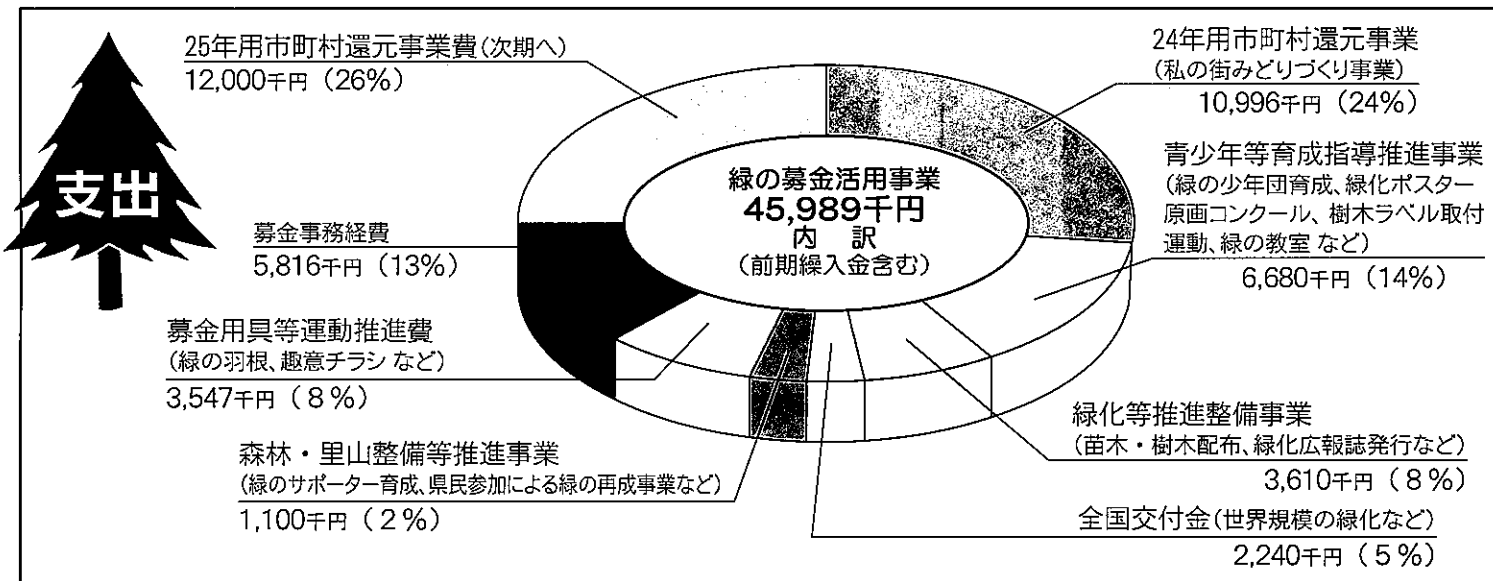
支出

25年用市町村還元事業費(次期へ)
12,000千円(26%)

24年用市町村還元事業
(私の街みどりづくり事業)
10,996千円(24%)

緑の募金活用事業
45,989千円
内訳
(前期繰入金含む)

青少年等育成指導推進事業
(緑の少年団育成、緑化ポスター原画コンクール、樹木ラベル取付運動、緑の教室 など)
6,680千円(14%)

募金事務経費
5,816千円(13%)

募金用具等運動推進費
(緑の羽根、趣意チラシ など)
3,547千円(8%)

緑化等推進整備事業
(苗木・樹木配布、緑化広報誌発行など)
3,610千円(8%)

森林・里山整備等推進事業
(緑のサポーター育成、県民参加による緑の再成事業など)
1,100千円(2%)

全国交付金(世界規模の緑化など)
2,240千円(5%)